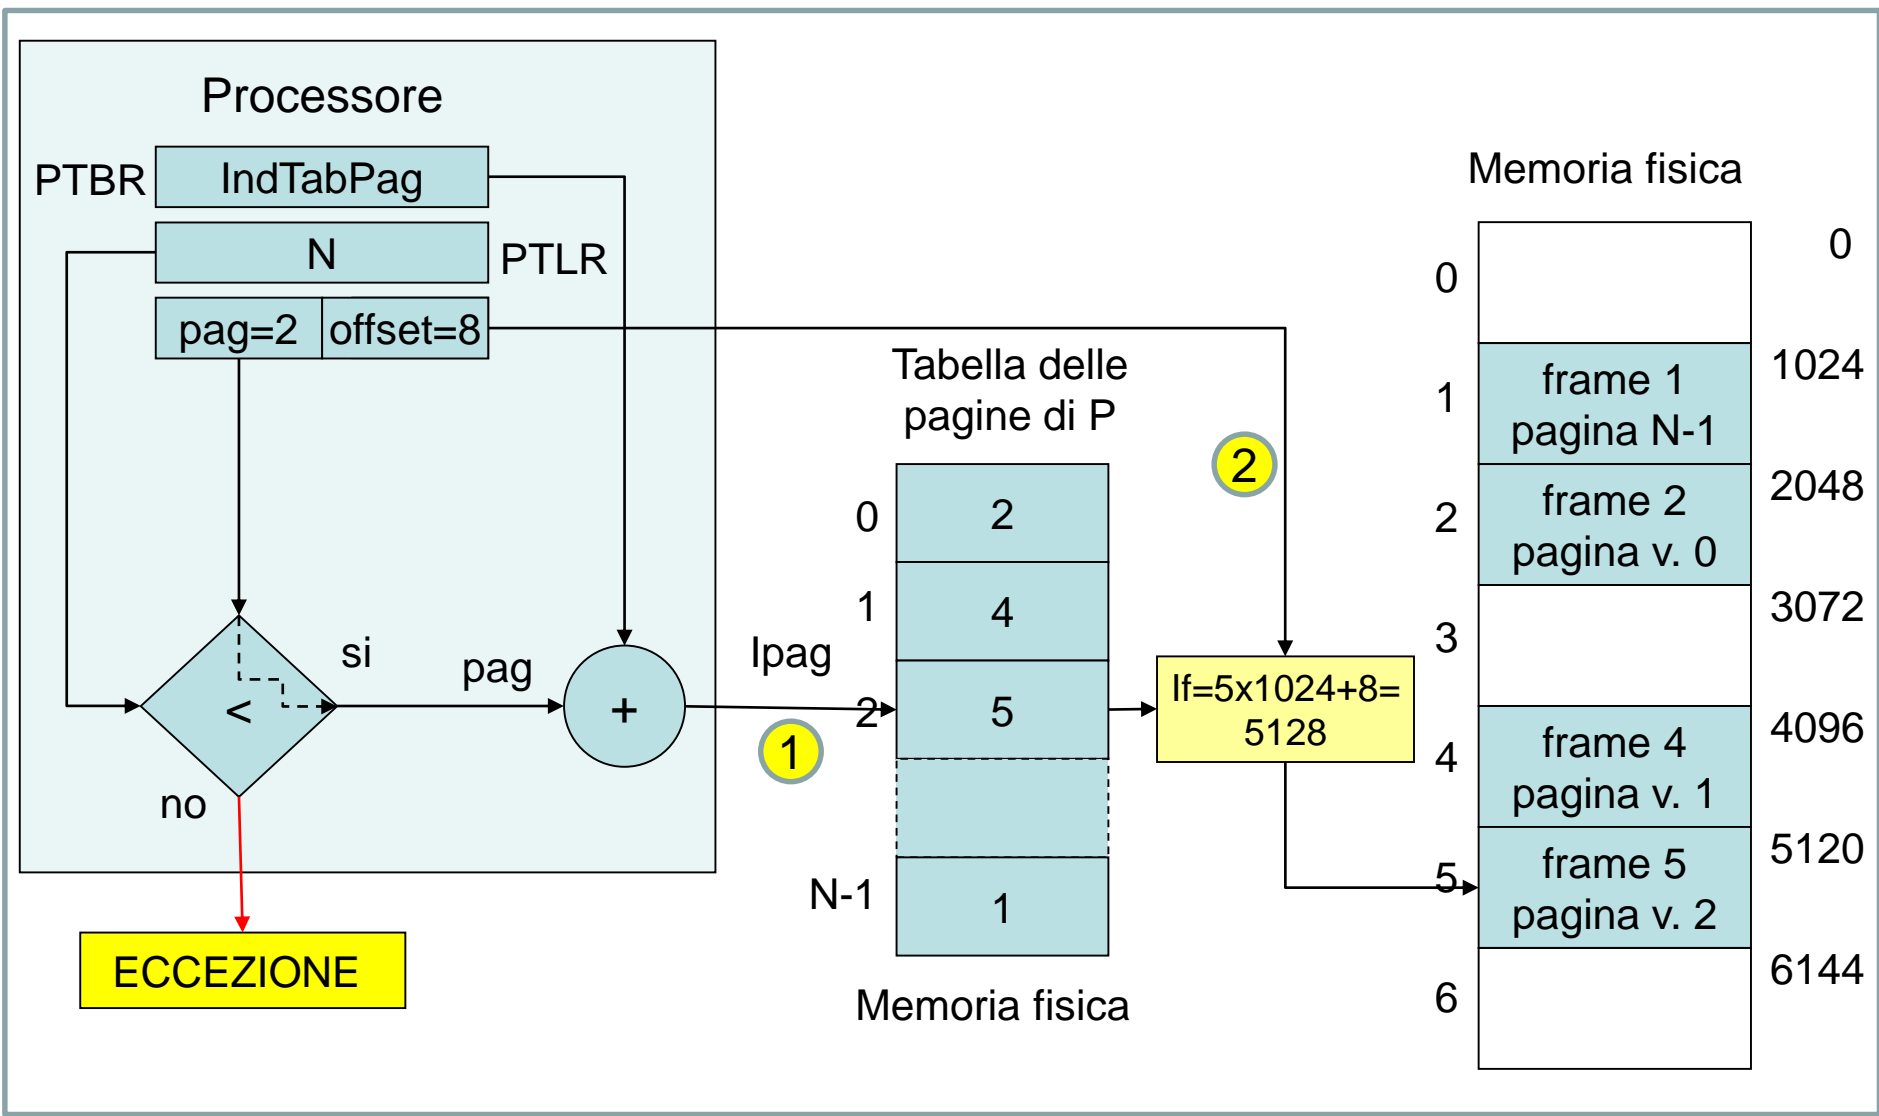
Processore

PTBR IndTabPag

N PTLR

pag=2 offset=8

si

pag

<

+

no

ECCEZIONE

Ipag

1

Tabella delle pagine di P

0 2
1 4
2 5

N-1 1

Memoria fisica

2

If=5x1024+8= 5128

Memoria fisica

0
1 frame 1 pagina N-1
2 frame 2 pagina v. 0
3
4 frame 4 pagina v. 1
5 frame 5 pagina v. 2
6

0
1024
2048
3072
4096
5120
6144